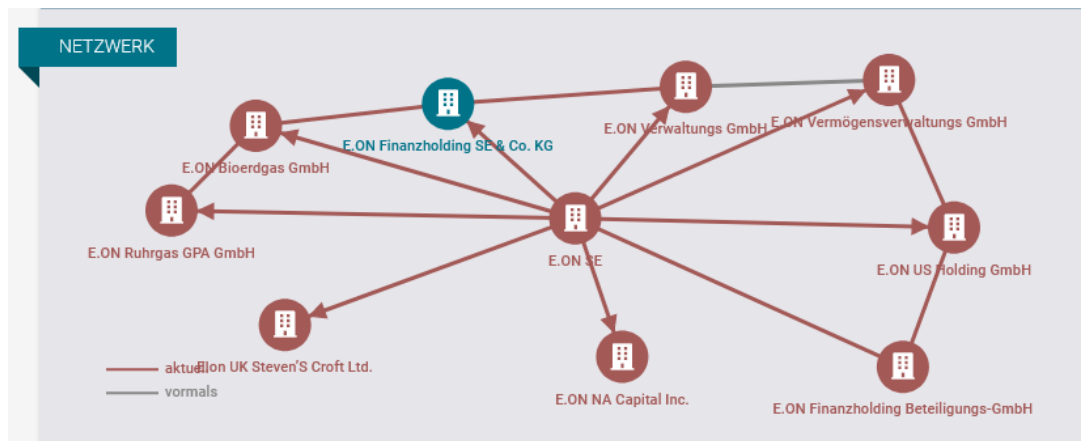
NETZWERK

E.ON Finanzholding SE & Co. KG

E.ON Verwaltungs GmbH

E.ON Vermögensverwaltungs GmbH

E.ON Bioerdgas GmbH

E.ON Ruhrgas GPA GmbH

E.ON SE

E.ON US Holding GmbH

Eon UK Steven'S Croft Ltd.

E.ON NA Capital Inc.

E.ON Finanzholding Beteiligungs-GmbH

aktuell

vormals